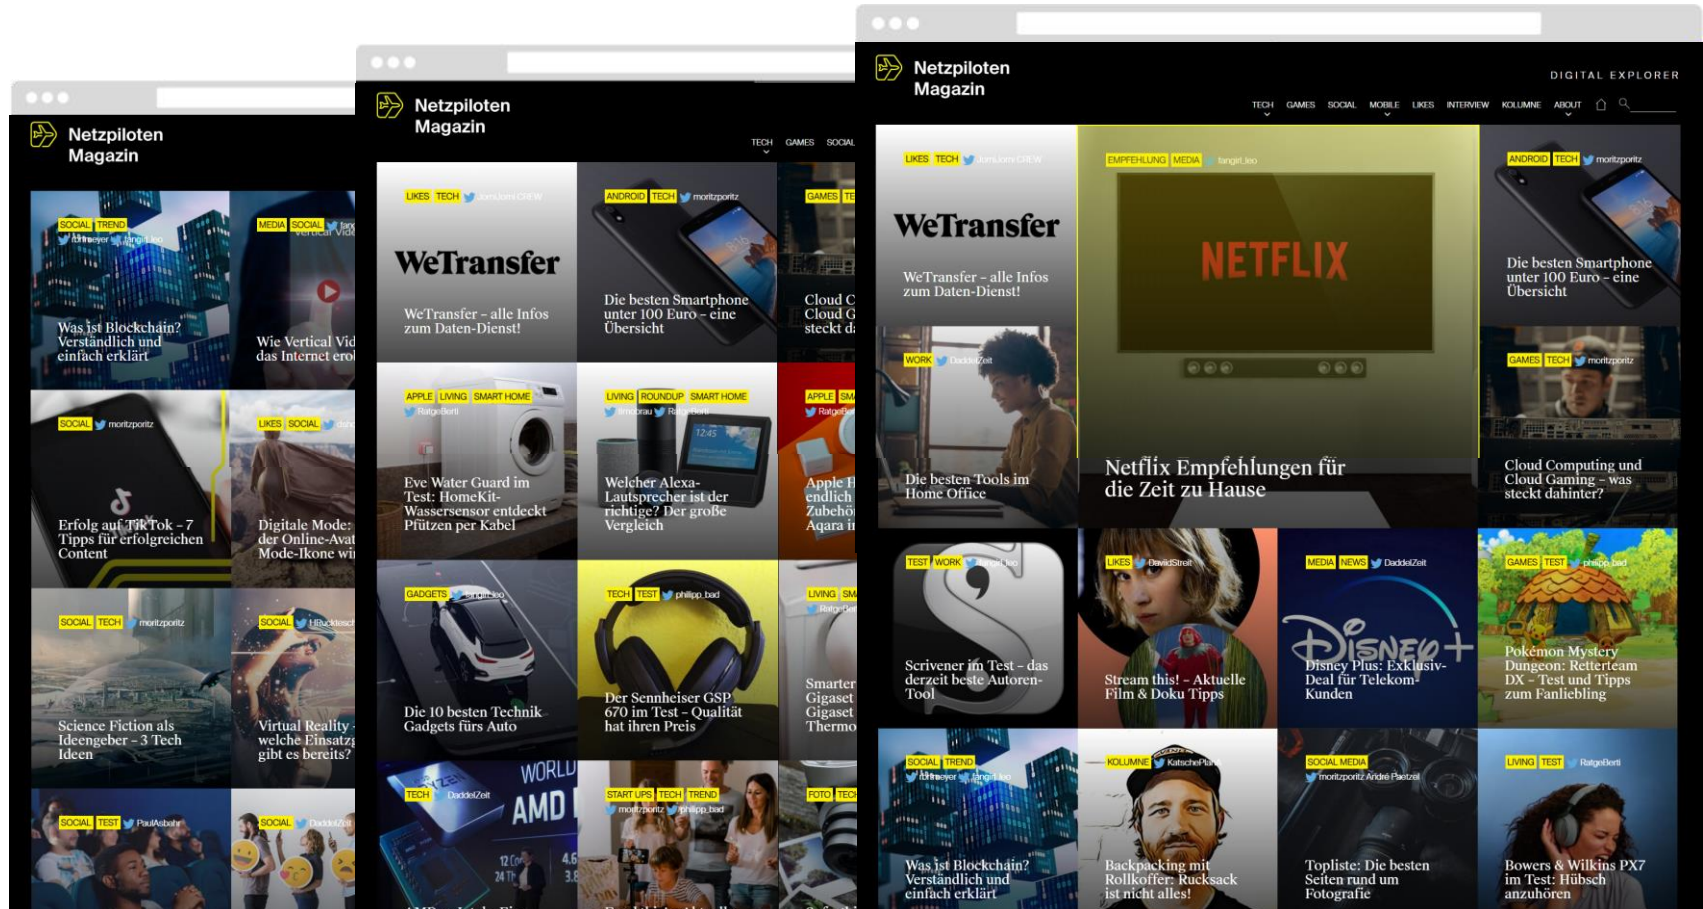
Netzpiloten Magazin

SOCIAL TREND

Was ist Blockchain? Verständlich und einfach erklärt

MEDIA SOCIAL

Wie Vertical Vid das Internet ero

SOCIAL moritzporitz

Erfolg auf TikTok – 7 Tipps für erfolgreichen Content

LIKES SOCIAL

Digitale Mode: der Online-Avat Mode-Ikone wi

SOCIAL TECH moritzporitz

Science Fiction als Ideengeber – 3 Tech Ideen

SOCIAL

Virtual Reality welche Einsatz gibt es bereits?

SOCIAL TEST PaulAsbahr

SOCIAL DaddelZeit

Netzpiloten Magazin

TECH GAMES SOCIAL

LIKES TECH

WeTransfer

WeTransfer – alle Infos zum Daten-Dienst!

ANDROID TECH moritzporitz

Die besten Smartphone unter 100 Euro – eine Übersicht

GAMES TE

Cloud C Cloud G steckt da

APPLE LIVING SMART HOME RatgeBerti

Eve Water Guard im Test: HomeKit-Wassersensor entdeckt Pfützen per Kabel

LIVING ROUNDUP SMART HOME

Welcher Alexa-Lautsprecher ist der richtige? Der große Vergleich

APPLE SM

Apple H endlich Zubehö Aqara i

GADGETS

Die 10 besten Technik Gadgets fürs Auto

TECH TEST philipp_bad

Der Sennheiser GSP 670 im Test – Qualität hat ihren Preis

LIVING SM

Smarter Gigaset Gigaset Thermo

TECH DaddelZeit

START UPS TECH TREND moritzporitz philipp_bad

FOTO TECH

Netzpiloten Magazin

DIGITAL EXPLORER

TECH GAMES SOCIAL MOBILE LIKES INTERVIEW KOLUMNE ABOUT

LIKES TECH

WeTransfer

WeTransfer – alle Infos zum Daten-Dienst!

EMPFEHLUNG MEDIA fangirl_leo

NETFLIX

Netflix Empfehlungen für die Zeit zu Hause

ANDROID TECH moritzporitz

Die besten Smartphone unter 100 Euro – eine Übersicht

WORK DaddelZeit

Die besten Tools im Home Office

GAMES TECH moritzporitz

Cloud Computing und Cloud Gaming – was steckt dahinter?

TEST WORK fangirl_leo

Scrivener im Test – das derzeit beste Autoren-Tool

LIKES DavidStreit

Stream this! – Aktuelle Film & Doku Tipps

MEDIA NEWS DaddelZeit

Disney Plus: Exklusiv-Deal für Telekom-Kunden

GAMES TEST philipp_bad

Pokémon Mystery Dungeon: Retterteam DX – Test und Tipps zum Fanliebling

SOCIAL TREND

Was ist Blockchain? Verständlich und einfach erklärt

KOLUMNE KatschePlan

Backpacking mit Rollkoffer: Rucksack ist nicht alles!

SOCIAL MEDIA moritzporitz Andre Paetzel

Topliste: Die besten Seiten rund um Fotografie

LIVING TEST RatgeBerti

Bowers & Wilkins PX7 im Test: Hübsch anzuhören